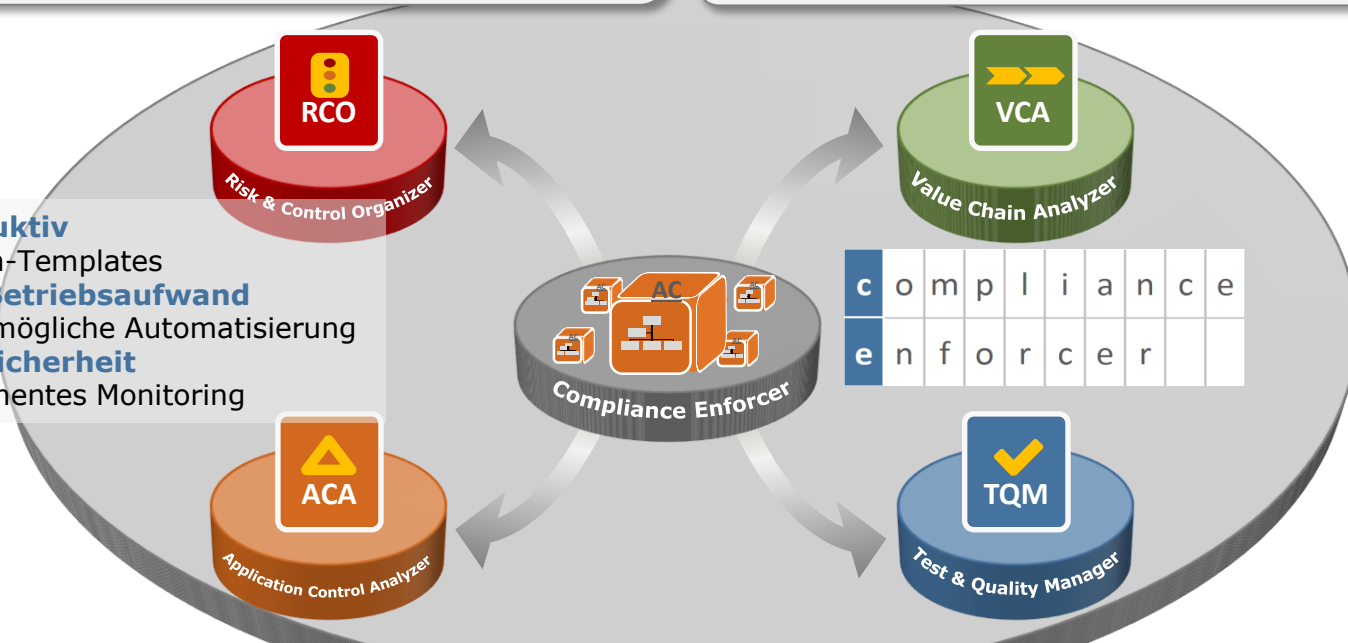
RCO
Risk & Control Organizer

VCA
Value Chain Analyzer

uktiv
n-Templates
Betriebsaufwand
mögliche Automatisierung
icherheit
nentes Monitoring

AC
Compliance Enforcer

| c | o | m | p | l | i | a | n | c | e |
|---|---|---|---|---|---|---|---|---|---|
| e | n | f | o | r | c | e | r | | |

ACA
Application Control Analyzer

TQM
Test & Quality Manager